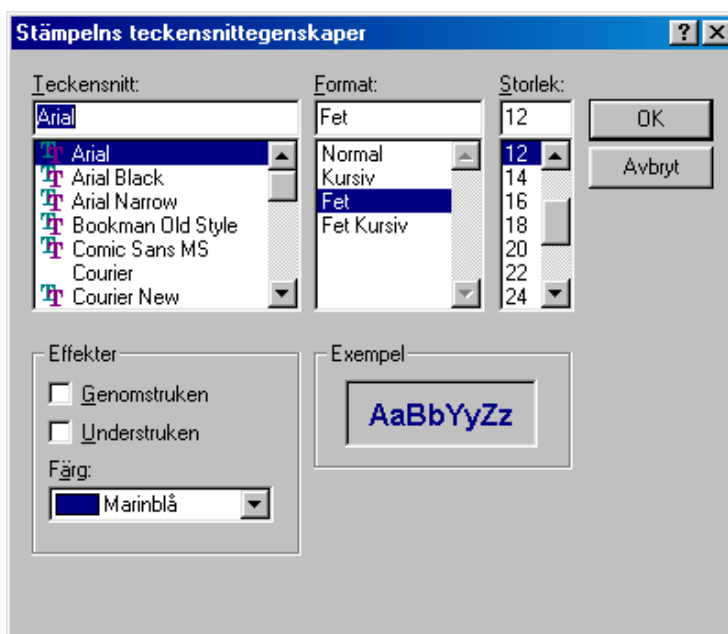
Stämpelns teckensnittegenskaper

?

Teckensnitt:

Arial

Arial
Arial Black
Arial Narrow
Bookman Old Style
Comic Sans MS
Courier
Courier New

Format:

Fet

Normal
Kursiv
Fet
Fet Kursiv

Storlek:

12

12
14
16
18
20
22
24

OK

Avbryt

Effekter

Genomstruken

Understruken

Färg:

Marinblå

Exempel

AaBbYyZz